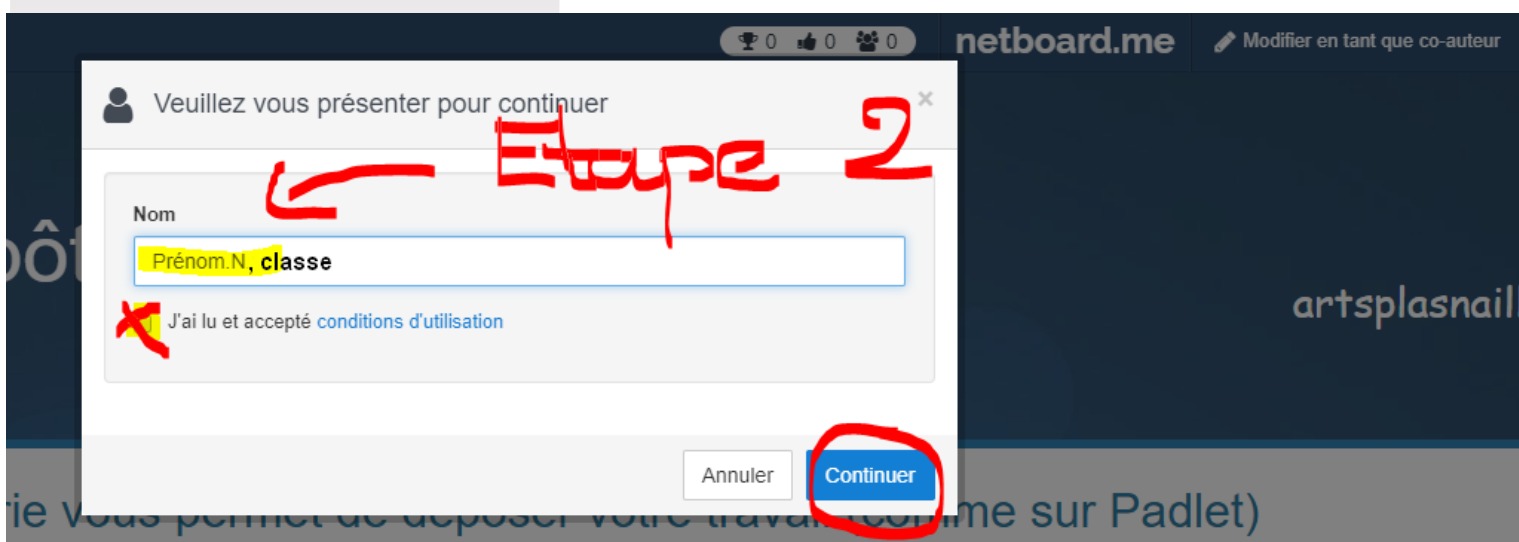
0 0 0

netboard.me

Modifier en tant que co-auteur

Veuillez vous présenter pour continuer

×

Etape 2

Nom

Prénom.N, classe

J'ai lu et accepté conditions d'utilisation

pôt

artsplasnail

Annuler

Continuer

rie vous permet de déposer votre travail (comme sur Padlet)